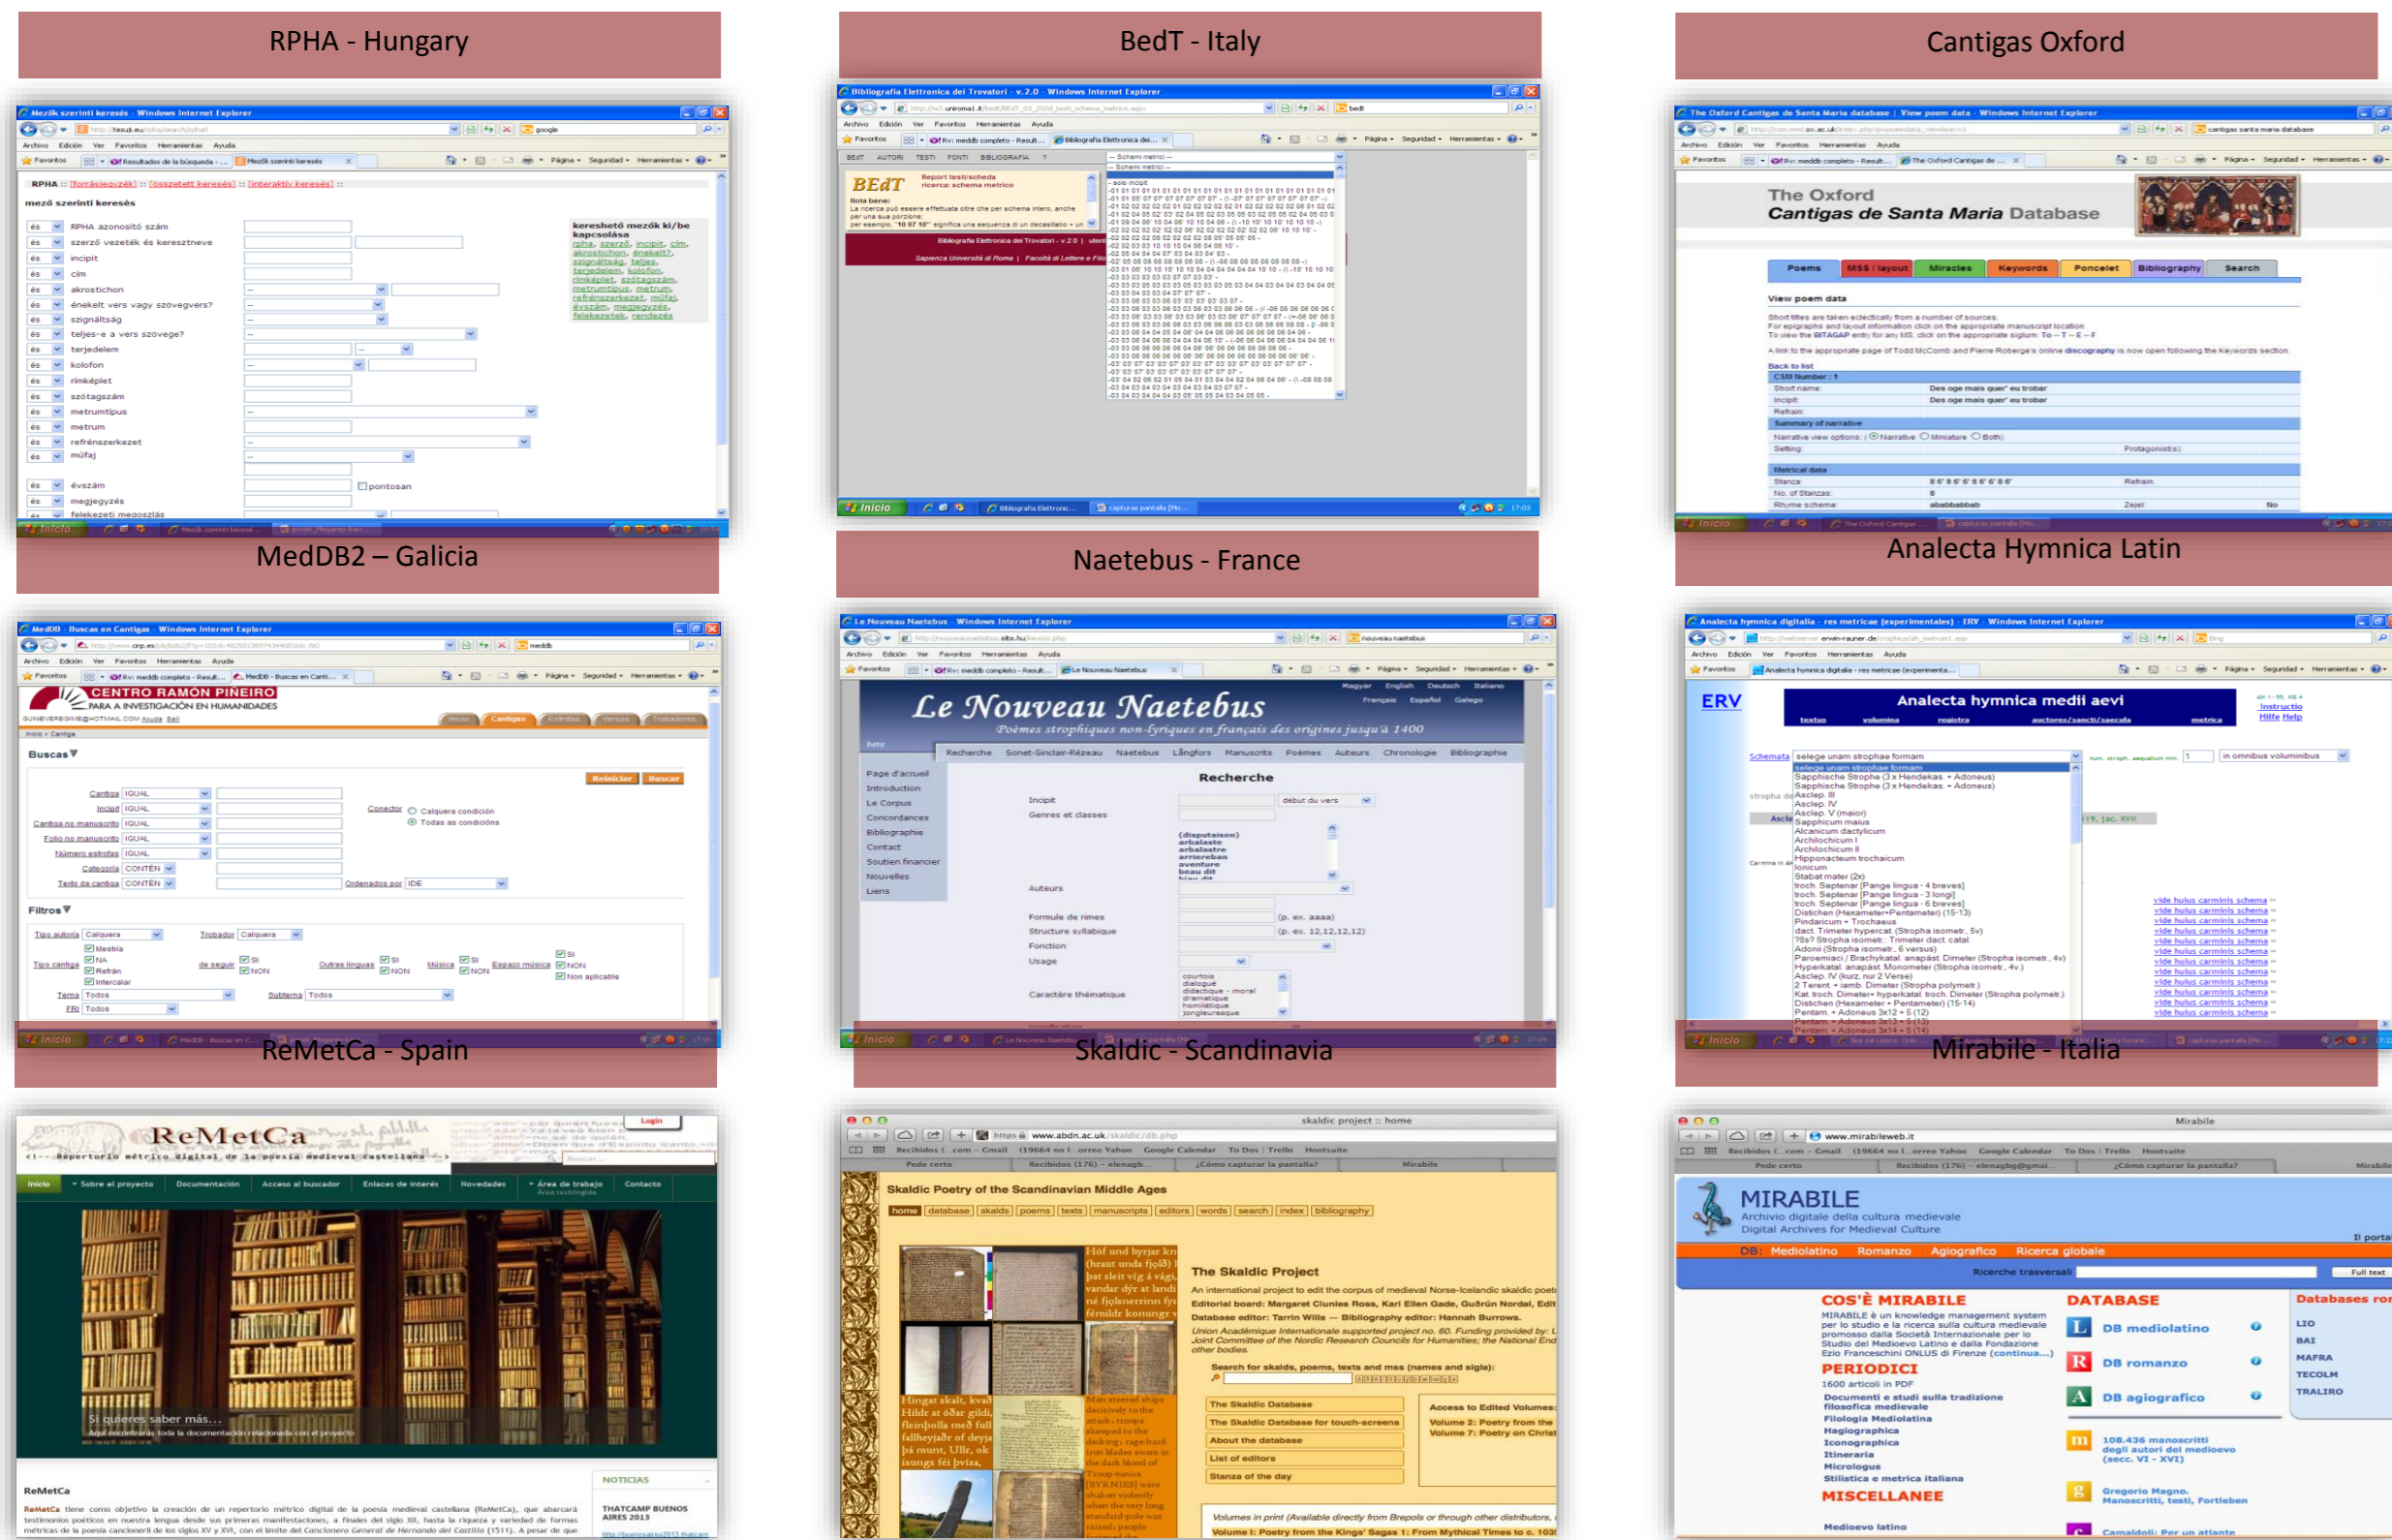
RPHA - Hungary

BedT - Italy

Cantigas Oxford

MedDB2 – Galicia

Naetebus - France

Analecta Hymnica Latin

ReMetCa - Spain

Skaldic - Scandinavia

Mirabile - Italia

Mezők szerinti keresés - Windows Internet Explorer

RPHA :: [forrásjegyzék] :: [összetett keresés] :: [interaktív keresés] ::

mező szerinti keresés

és RPHA azonosító szám
és szerző vezeték és keresztneve
és incipit
és cím
és akrostichon
és énekelt vers vagy szövegvers?
és szignáltság
és teljes-e a vers szövege?
és terjedelem
és kolofon
és rímképlet
és szótagszám
és metrumtípus
és metrum
és refrénszerkezet
és műfaj
és évszám
és megjegyzés
és felekezeti megoszlás

kereshető mezők ki/be kapcsolása
rpha, szerző, incipit, cím, akrostichon, énekelt?, szignáltság, teljes, terjedelem, kolofon, rímképlet, szótagszám, metrumtípus, metrum, refrénszerkezet, műfaj, évszám, megjegyzés, felekezetek, rendezés

pontosan

Bibliografia Elettronica dei Trovatori - v.2.0 - Windows Internet Explorer

BEdT
Report testi/scheda ricerca: schema metrico
Nota bene:
La ricerca può essere effettuata oltre che per schema intero, anche per una sua porzione;
Bibliografia Elettronica dei Trovatori - v.2.0
Sapienza Università di Roma | Facoltà di Lettere e Filosofia

The Oxford Cantigas de Santa Maria database | View poem data - Windows Internet Explorer

The Oxford Cantigas de Santa Maria Database

Poems MSS / layout Miracles Keywords Poncelet Bibliography Search

View poem data

Back to list
CSM Number : 1
Short name: Des oge mais quer' eu trobar
Incipit: Des oge mais quer' eu trobar
Refrain:
Summary of narrative
Narrative view options: Narrative Miniature Both
Setting: Protagonist(s):
Metrical data
Stanza: 8'6'8'6'8'6'8'6' Refrain:
No. of Stanzas: 8
Rhyme scheme: abababbab Zejel: No

MedDB - Buscas en Cantigas - Windows Internet Explorer

CENTRO RAMÓN PIÑEIRO
PARA A INVESTIGACIÓN EN HUMANIDADES

Inicio Cantigas Estrofas Versos Trobadores

Buscas

Reiniciar Buscar

Cantiga IGUAL
Incipit IGUAL
Cantiga no manuscrito IGUAL
Folio no manuscrito IGUAL
Número estrofas IGUAL
Categoría CONTÉN
Texto da cantiga CONTÉN
Conector Calquera condición Todas as condicións
Ordenados por IDE

Filtros
Tipo autoría Calquera
Trobador Calquera
Tipo cantiga
Mestría NA Refrán Intercalar
de seguir SI NON
Outras linguas SI NON
Música SI NON
Esparso música SI NON Non aplicable
Tema Todos
Subtema Todos
ERI Todos

Le Nouveau Naetebus - Windows Internet Explorer

Le Nouveau Naetebus
Poèmes strophiques non-lyriques en français des origines jusqu'à 1400

Magyar English Deutsch Italiano Français Español Galego

Recherche Sonet-Sinclair-Réseau Naetebus Långfors Manuscrits Poèmes Auteurs Chronologie Bibliographie

Page d'accueil
Introduction
Le Corpus
Concordances
Bibliographie
Contact
Soutien financier
Nouvelles
Liens

Recherche
Incipit début du vers
Genres et classes
Auteurs
Formule de rimes (p. ex. aaaa)
Structure syllabique (p. ex. 12,12,12,12)
Fonction
Usage
Caractère thématique

Analecta hymnica digitalia - res metricae (experimentales) - ERV - Windows Internet Explorer

ERV
Analecta hymnica medii aevi
textus volumina registra auctores/sancti/saecula metrica

Schemata selege unam strophae formam
in omnibus voluminibus

Sapphische Strophe (3 x Hendekas. + Adoneus)
Asclep. III
Asclep. IV
Asclep. V (maior)
Sapphicum maius
Alcanicum dactylicum
Archilochicum I
Archilochicum II
Hipponacteum trochaicum
Ionicum
Stabat mater (2x)
troch. Septenar [Pange lingua - 4 breves]
troch. Septenar [Pange lingua - 3 longi]
troch. Septenar [Pange lingua - 6 breves]
Distichen (Hexameter+Pentameter) (15-13)
Pindaricum + Trochaeus
dact. Trimeter hypercat (Stropha isomet.. 5v)
Adoni (Stropha isomet.. 6 versus)
Paroemiaci / Brachykatal. anapäst Dimeter (Stropha isomet.. 4v)
Hyperkatal. anapäst Monometer (Stropha isomet.. 4v.)
Asclep. IV (kurz. nur 2 Verse)
2 Terent + iamb. Dimeter (Stropha polymet.)
Kat troch. Dimeter+ hyperkatal. troch. Dimeter (Stropha polymet.)
Distichen (Hexameter+Pentameter) (15-14)
Pentam. + Adoneus 3x12 + 5 (12)

vide hulus carminis schema

ReMetCa
Repertorio métrico digital de la poesía medieval castellana
Login
Inicio Sobre el proyecto Documentación Acceso al buscador Enlaces de interés Novedades Área de trabajo Contacto
Si quieres saber más...
Aquí encontrarás toda la documentación relacionada con el proyecto
ReMetCa
ReMetCa tiene como objetivo la creación de un repertorio métrico digital de la poesía medieval castellana (ReMetCa), que abarcará testimonios poéticos en nuestra lengua desde sus primeras manifestaciones, a finales del siglo XII, hasta la riqueza y variedad de formas métricas de la poesía cancioneril de los siglos XV y XVI, con el límite del Cancionero General de Hernando del Castillo (1511). A pesar de que
NOTICIAS
THATCAMP BUENOS AIRES 2013

skaldic project :: home
www.abdn.ac.uk/skaldic/db.php
Skaldic Poetry of the Scandinavian Middle Ages
home database skalds poems texts manuscripts editors words search index bibliography
The Skaldic Project
An international project to edit the corpus of medieval Norse-Icelandic skaldic poetry
Editorial board: Margaret Clunies Ross, Kari Ellen Gade, Guðrún Nordal, Edith
Database editor: Tarrin Wills — Bibliography editor: Hannah Burrows.
Search for skalds, poems, texts and mss (names and sigla):
The Skaldic Database
The Skaldic Database for touch-screens
About the database
List of editors
Stanza of the day
Access to Edited Volumes
Volume 2: Poetry from the
Volume 7: Poetry on Christ
Volumes in print (Available directly from Brepols or through other distributors,
Volume I: Poetry from the Kings' Sagas 1: From Mythical Times to c. 1035

Mirabile
www.mirabileweb.it
MIRABILE
Archivio digitale della cultura medievale
Digital Archives for Medieval Culture
DB: Mediolatino Romanzo Agiografico Ricerca globale
Ricerche trasversali Full text
COS'È MIRABILE
MIRABILE è un knowledge management system per lo studio e la ricerca sulla cultura medievale promosso dalla Società Internazionale per lo Studio del Medioevo Latino e dalla Fondazione Ezio Franceschini ONLUS di Firenze (continua...)
PERIODICI
1600 articoli in PDF
Documenti e studi sulla tradizione filosofica medievale
Filologia Mediolatina
Hagiographica
Iconographica
Itineraria
Micrologus
Stilistica e metrica italiana
MISCELLANEE
Medioevo latino
DATABASE
DB mediolatino
DB romanzo
DB agiografico
108.436 manoscritti degli autori del medioevo (secc. VI - XVI)
Gregorio Magno. Manoscritti, testi, Fortleben
Camaldoli: Per un atlante
Databases ro
LIO
BAI
MAFRA
TECOLM
TRALIRO